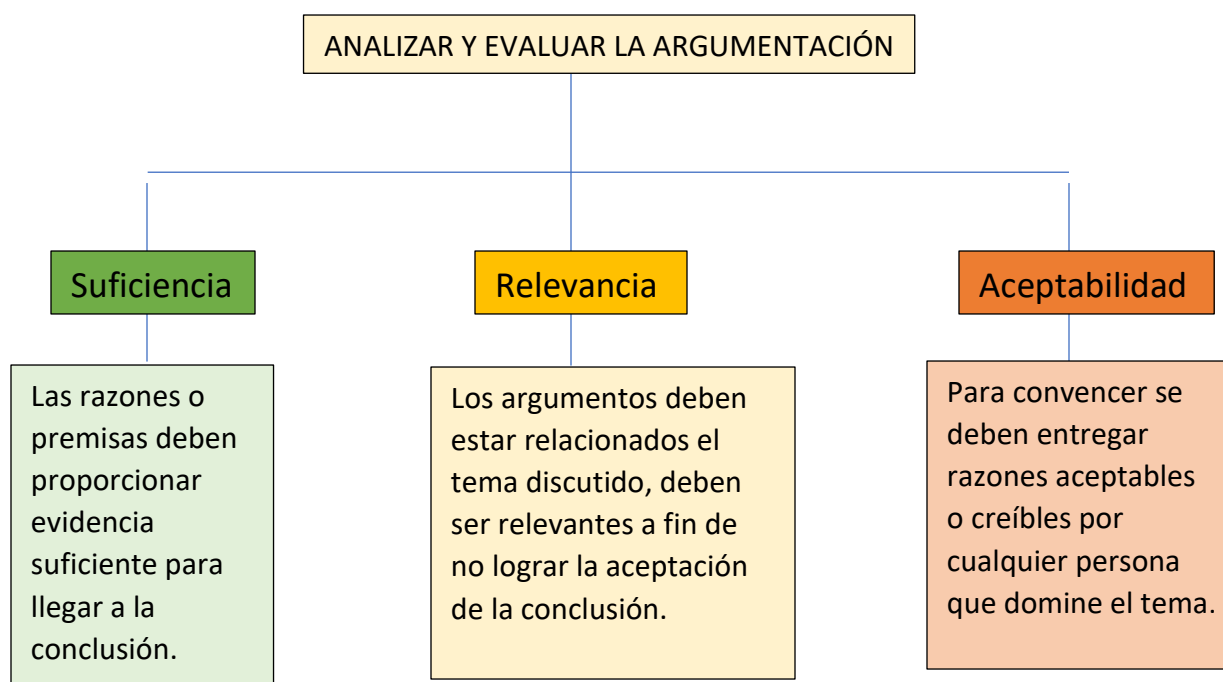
ANALIZAR Y EVALUAR LA ARGUMENTACIÓN

Suficiencia

Las razones o premisas deben proporcionar evidencia suficiente para llegar a la conclusión.

Relevancia

Los argumentos deben estar relacionados el tema discutido, deben ser relevantes a fin de no lograr la aceptación de la conclusión.

Aceptabilidad

Para convencer se deben entregar razones aceptables o creíbles por cualquier persona que domine el tema.